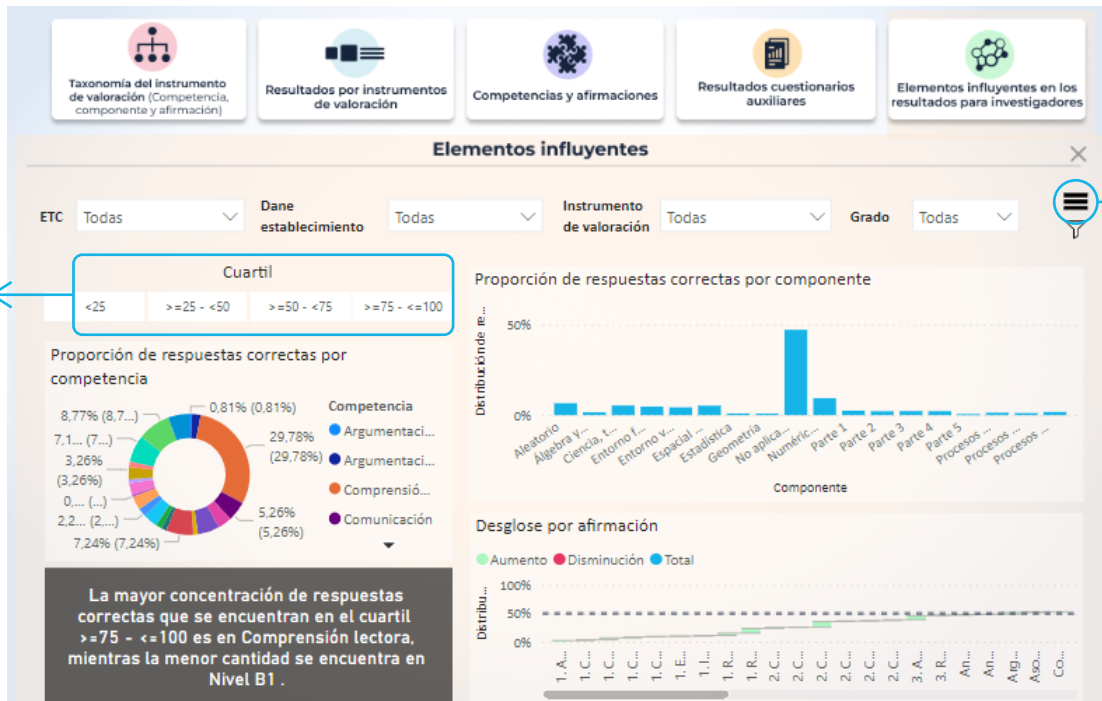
Taxonomía del instrumento de valoración (Competencia, componente y afirmación)

Resultados por instrumentos de valoración

Competencias y afirmaciones

Resultados cuestionarios auxiliares

Elementos influyentes en los resultados para investigadores

Elementos influyentes

ETC Todas

Dane establecimiento Todas

Instrumento de valoración Todas

Grado Todas

Cuartil

| <25 | >=25 - <50 | >=50 - <75 | >=75 - <=100 |
|---|---|---|---|

Proporción de respuestas correctas por competencia

8,77% (8,7...)
0,81% (0,81%)
7,1... (7....)
3,26% (3,26%)
0,... (...)
2,2... (2,...)
7,24% (7,24%)
29,78% (29,78%)
5,26% (5,26%)

Competencia
Argumentaci...
Argumentaci...
Compresió...
Comunicación

La mayor concentración de respuestas correctas que se encuentran en el cuartil >=75 - <=100 es en Comprensión lectora, mientras la menor cantidad se encuentra en Nivel B1 .

Proporción de respuestas correctas por componente

Distribución de re...
50%
0%

Aleatorio
Álgebra y...
Ciencia, t...
Entorno f...
Entorno v...
Espacial ...
Estadística
Geometría
No aplica...
Numéric...
Parte 1
Parte 2
Parte 3
Parte 4
Parte 5
Procesos ...
Procesos ...
Procesos ...

Componente

Desglose por afirmación

Aumento Disminución Total

Distribu...
100%
50%
0%

1. A... 1. C... 1. C... 1. C... 1. C... 1. E... 1. I... 1. R... 1. R... 2. C... 2. C... 2. C... 2. C... 2. C... 2. C... 3. A... 3. R... An... An... Arg... Aso... Co...